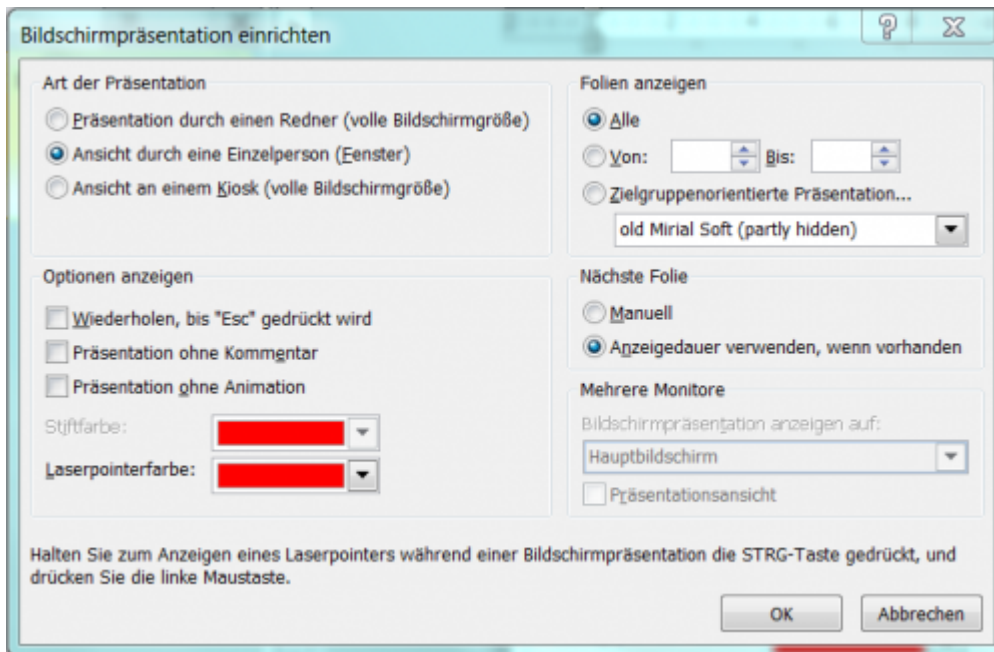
Bildschirmpräsentation einrichten

?

Art der Präsentation

Präsentation durch einen Redner (volle Bildschirmgröße)

Ansicht durch eine Einzelperson (Fenster)

Ansicht an einem Kiosk (volle Bildschirmgröße)

Folien anzeigen

Alle

Von:

Bis:

Zielgruppenorientierte Präsentation...

old Mirial Soft (partly hidden)

Optionen anzeigen

Wiederholen, bis "Esc" gedrückt wird

Präsentation ohne Kommentar

Präsentation ohne Animation

Stiftfarbe:

Laserpointerfarbe:

Nächste Folie

Manuell

Anzeigedauer verwenden, wenn vorhanden

Mehrere Monitore

Bildschirmpräsentation anzeigen auf:

Hauptbildschirm

Präsentationsansicht

Halten Sie zum Anzeigen eines Laserpointers während einer Bildschirmpräsentation die STRG-Taste gedrückt, und drücken Sie die linke Maustaste.

OK

Abbrechen